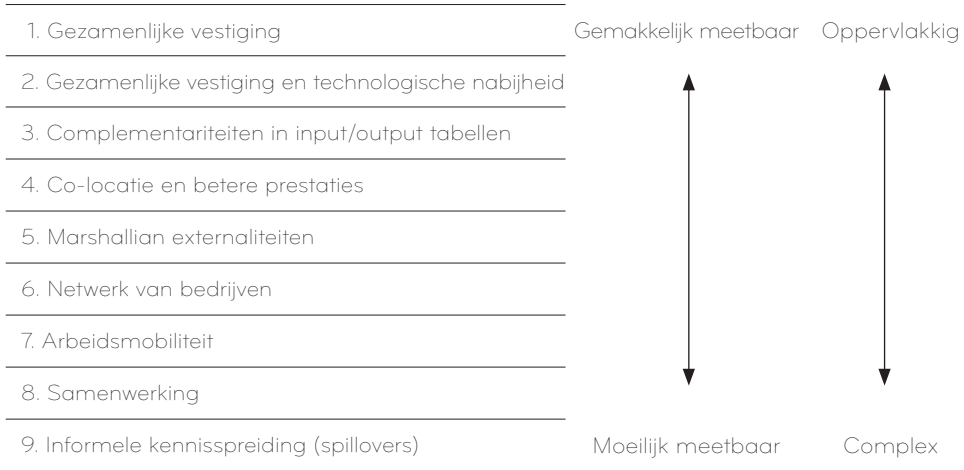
1. Gezamenlijke vestiging

2. Gezamenlijke vestiging en technologische nabijheid

3. Complementariteiten in input/output tabellen

4. Co-locatie en betere prestaties

5. Marshallian externaliteiten

6. Netwerk van bedrijven

7. Arbeidsmobiliteit

8. Samenwerking

9. Informele kennisspreiding (spillovers)

Gemakkelijk meetbaar

Moeilijk meetbaar

Oppervlakkig

Complex